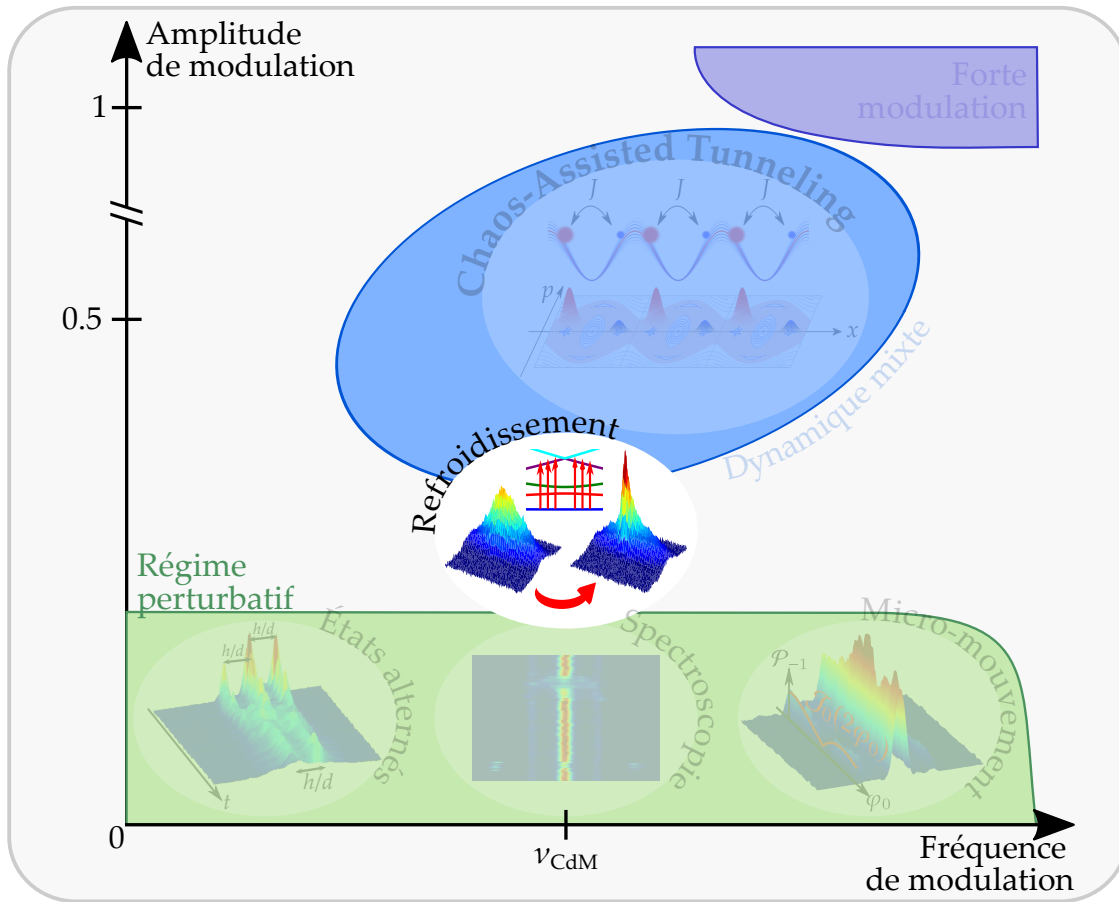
Amplitude de modulation

1

0.5

0

Forte modulation

Chaos-Assisted Tunneling

$J$ $J$ $J$

$p$

$x$

Dynamique mixte

Refroidissement

Régime perturbatif

États alternés

$h/d$ $h/d$

$h/d$

$t$

Spectroscopie

Micro-mouvement

$\varphi_{-1}$

$\varphi_0$

$\nu_{\text{CdM}}$

Fréquence de modulation